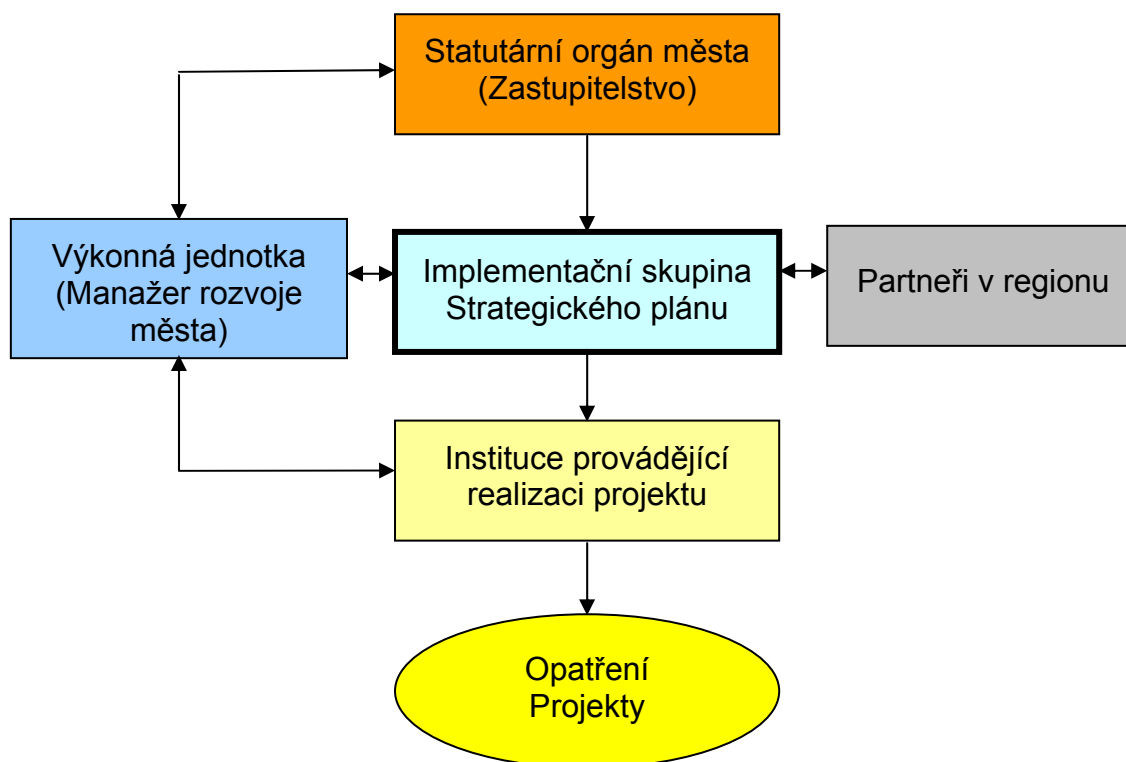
Statutární orgán města
(Zastupitelstvo)

Výkonná jednotka
(Manažer rozvoje
města)

Implementační skupina
Strategického plánu

Partneři v regionu

Instituce provádějící
realizaci projektu

Opatření
Projekty